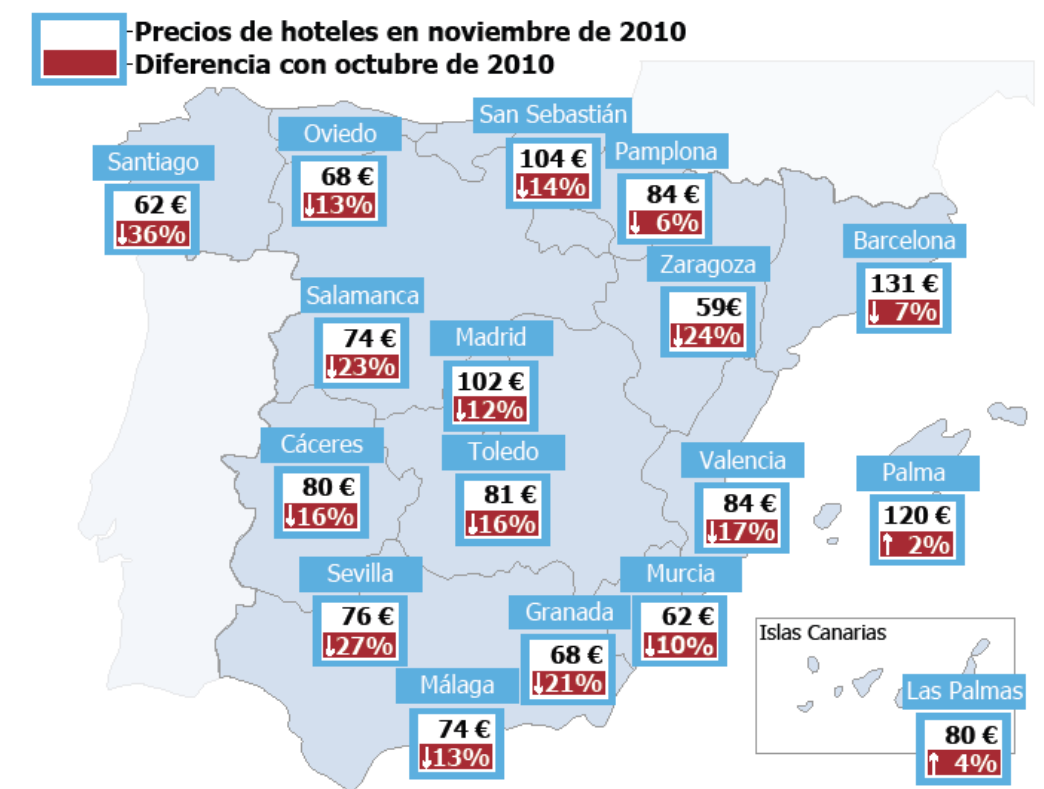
-Precios de hoteles en noviembre de 2010
-Diferencia con octubre de 2010

San Sebastián
104 €
↓14%

Oviedo
68 €
↓13%

Pamplona
84 €
↓ 6%

Santiago
62 €
↓36%

Zaragoza
59€
↓24%

Barcelona
131 €
↓ 7%

Salamanca
74 €
↓23%

Madrid
102 €
↓12%

Cáceres
80 €
↓16%

Toledo
81 €
↓16%

Valencia
84 €
↓17%

Palma
120 €
↑ 2%

Sevilla
76 €
↓27%

Murcia
62 €
↓10%

Granada
68 €
↓21%

Málaga
74 €
↓13%

Islas Canarias

Las Palmas
80 €
↑ 4%